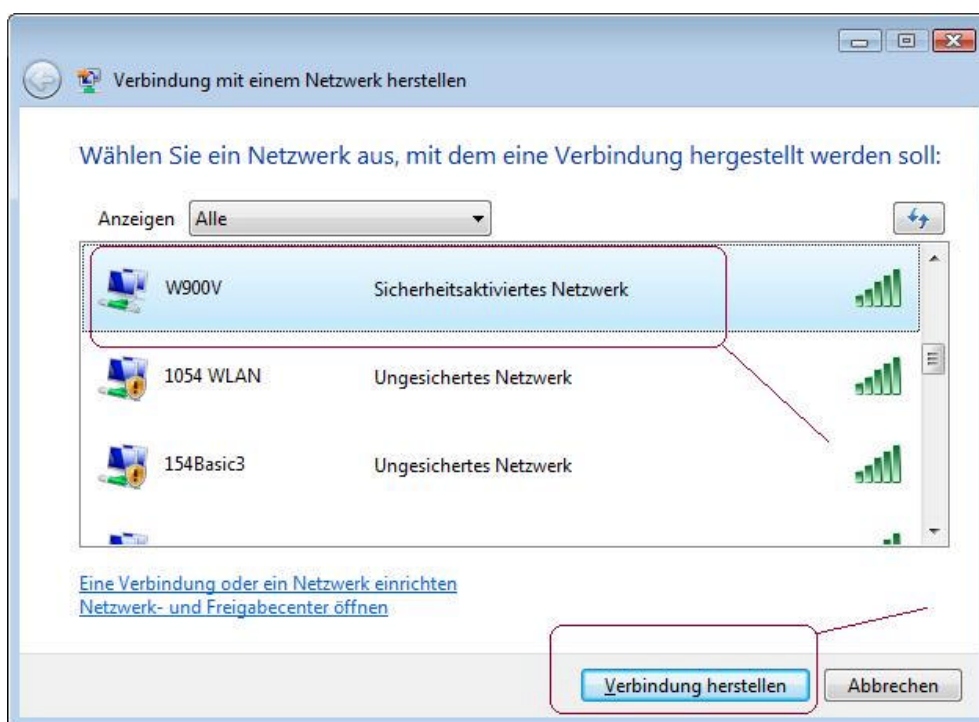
Verbindung mit einem Netzwerk herstellen

Wählen Sie ein Netzwerk aus, mit dem eine Verbindung hergestellt werden soll:

Anzeigen Alle

W900V Sicherheitsaktiviertes Netzwerk

1054 WLAN Ungesichertes Netzwerk

154Basic3 Ungesichertes Netzwerk

Eine Verbindung oder ein Netzwerk einrichten
Netzwerk- und Freigabecenter öffnen

Verbindung herstellen Abbrechen